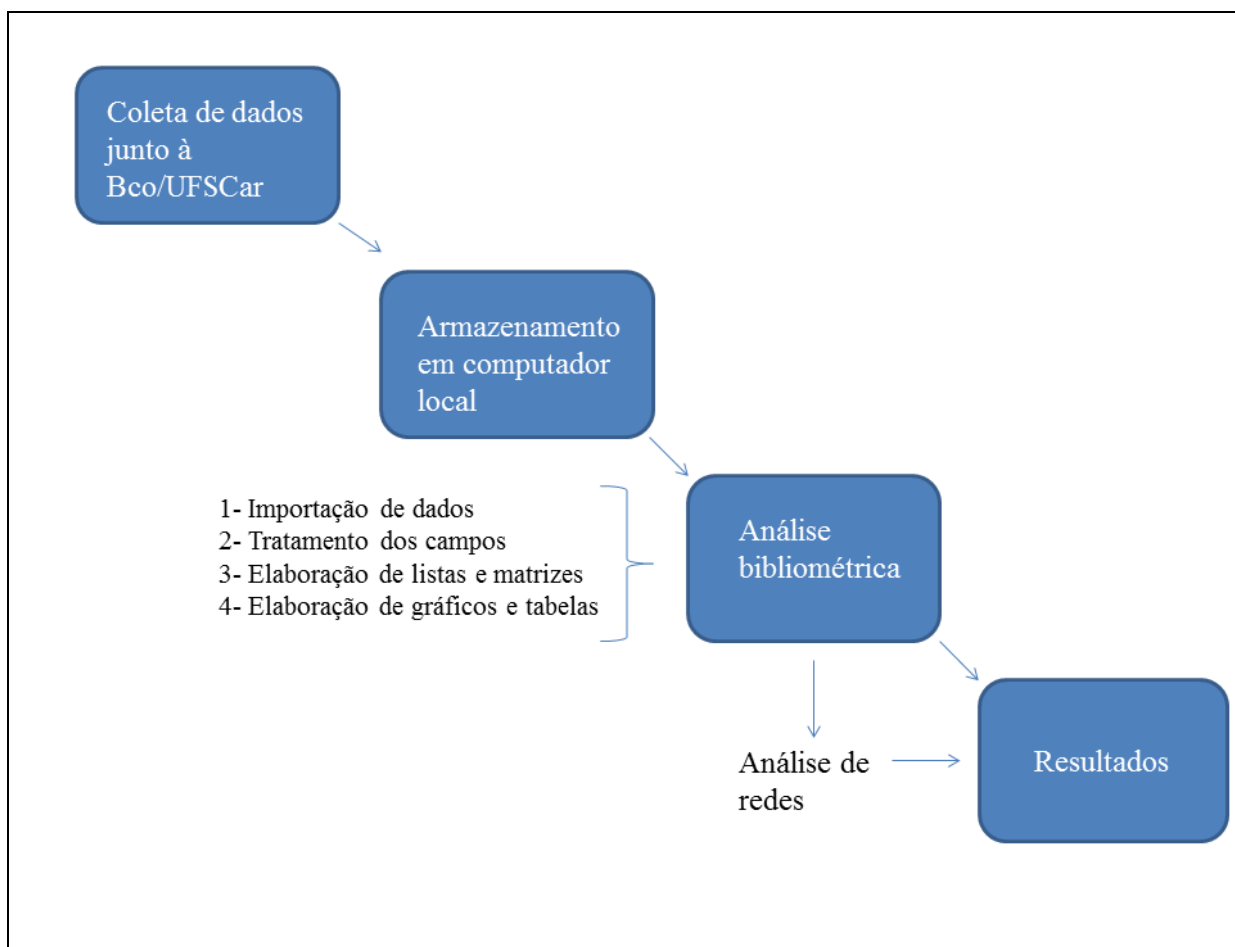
Coleta de dados junto à Bco/UFSCar

Armazenamento em computador local

1- Importação de dados
2- Tratamento dos campos
3- Elaboração de listas e matrizes
4- Elaboração de gráficos e tabelas

Análise bibliométrica

Análise de redes

Resultados